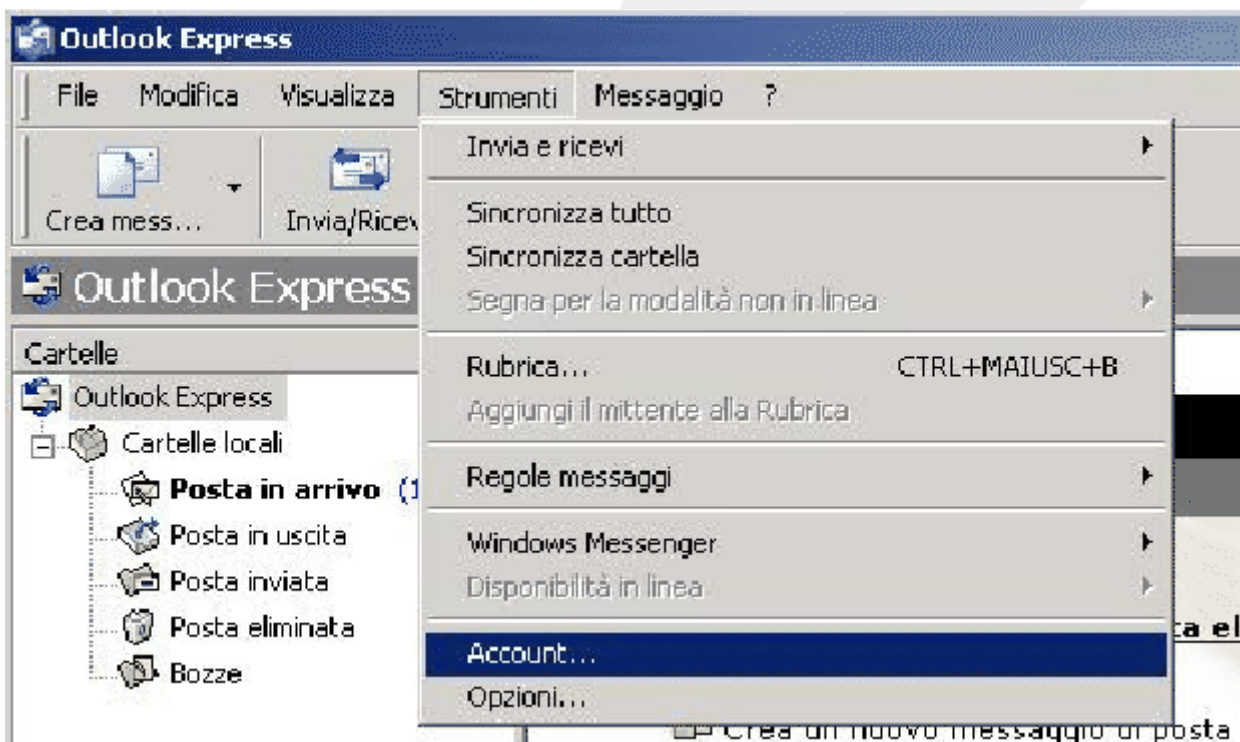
Outlook Express

File Modifica Visualizza Strumenti Messaggio ?

Crea mess... Invia/Ricev

Outlook Express

Cartelle
Outlook Express
Cartelle locali
Posta in arrivo (1
Posta in uscita
Posta inviata
Posta eliminata
Bozze

Invia e ricevi
Sincronizza tutto
Sincronizza cartella
Segna per la modalità non in linea
Rubrica... CTRL+MAIUSC+B
Aggiungi il mittente alla Rubrica
Regole messaggi
Windows Messenger
Disponibilità in linea
Account...
Opzioni...

ta el

Crea un nuovo messaggio di posta